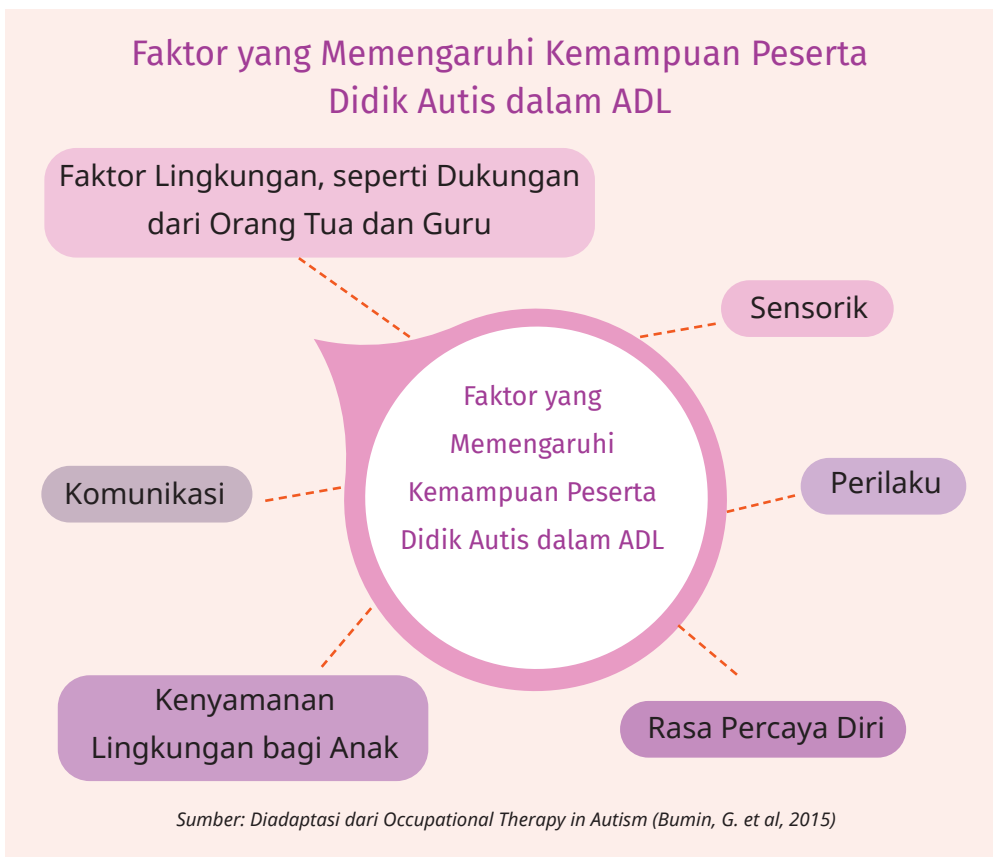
Faktor yang Memengaruhi Kemampuan Peserta Didik Autis dalam ADL

Faktor Lingkungan, seperti Dukungan dari Orang Tua dan Guru

Sensorik

Faktor yang Memengaruhi Kemampuan Peserta Didik Autis dalam ADL

Komunikasi

Perilaku

Kenyamanan Lingkungan bagi Anak

Rasa Percaya Diri

Sumber: Diadaptasi dari Occupational Therapy in Autism (Bumin, G. et al, 2015)